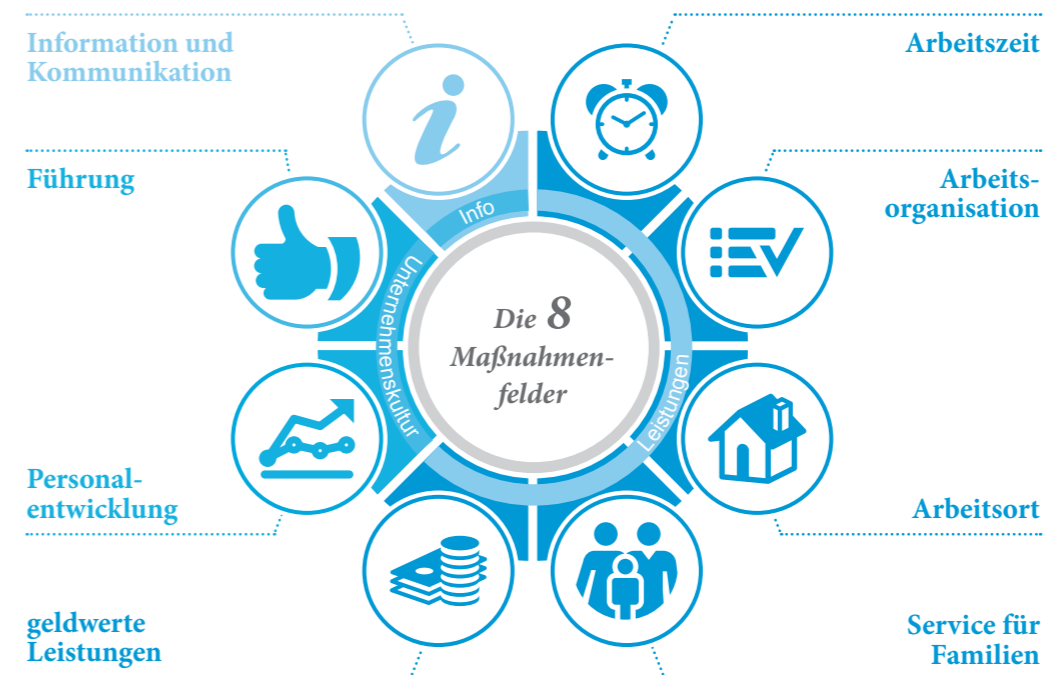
Information und Kommunikation

Arbeitszeit

Führung

Arbeitsorganisation

Info

Unternehmenskultur

Die 8 Maßnahmenfelder

Leistungen

Personalentwicklung

Arbeitsort

geldwerte Leistungen

Service für Familien